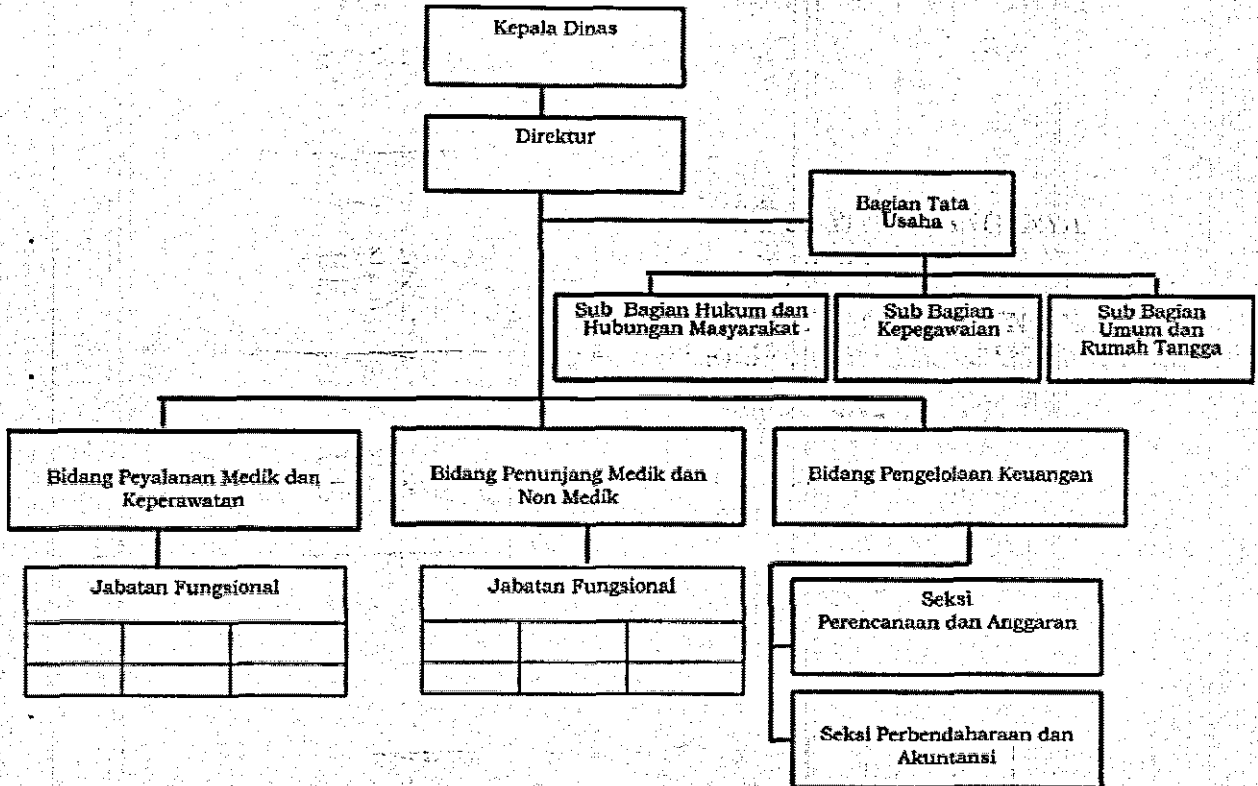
Kepala Dinas

Direktur

Bagian Tata Usaha

Sub Bagian Hukum dan Hubungan Masyarakat

Sub Bagian Kepegawaian

Sub Bagian Umum dan Rumah Tangga

Bidang Peyalanan Medik dan Keperawatan

Bidang Penunjang Medik dan Non Medik

Bidang Pengelolaan Keuangan

Jabatan Fungsional

Jabatan Fungsional

Seksi Perencanaan dan Anggaran

Seksi Perbendaharaan dan Akuntansi